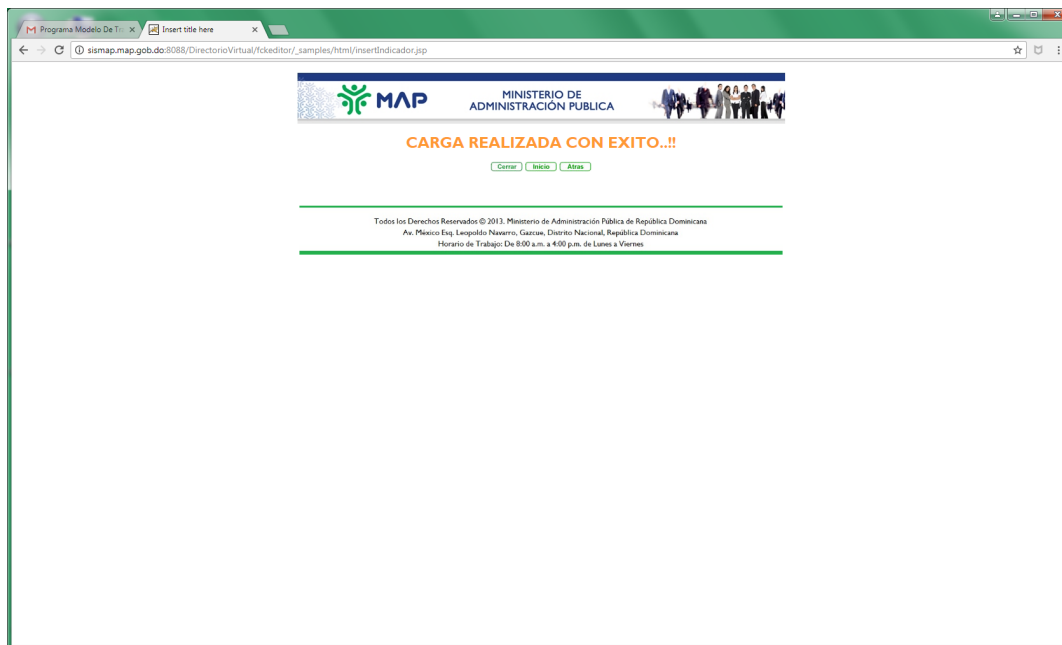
Programa Modelo De Tr ×
Insert title here ×
sismap.map.gob.do:8088/DirectorioVirtual/fckeditor/_samples/html/insertIndicador.jsp

MAP
MINISTERIO DE ADMINISTRACIÓN PUBLICA

CARGA REALIZADA CON EXITO..!!

Cerrar Inicio Atras

Todos los Derechos Reservados © 2013. Ministerio de Administración Pública de República Dominicana
Av. México Esq. Leopoldo Navarro, Gazcue, Distrito Nacional, República Dominicana
Horario de Trabajo: De 8:00 a.m. a 4:00 p.m. de Lunes a Viernes